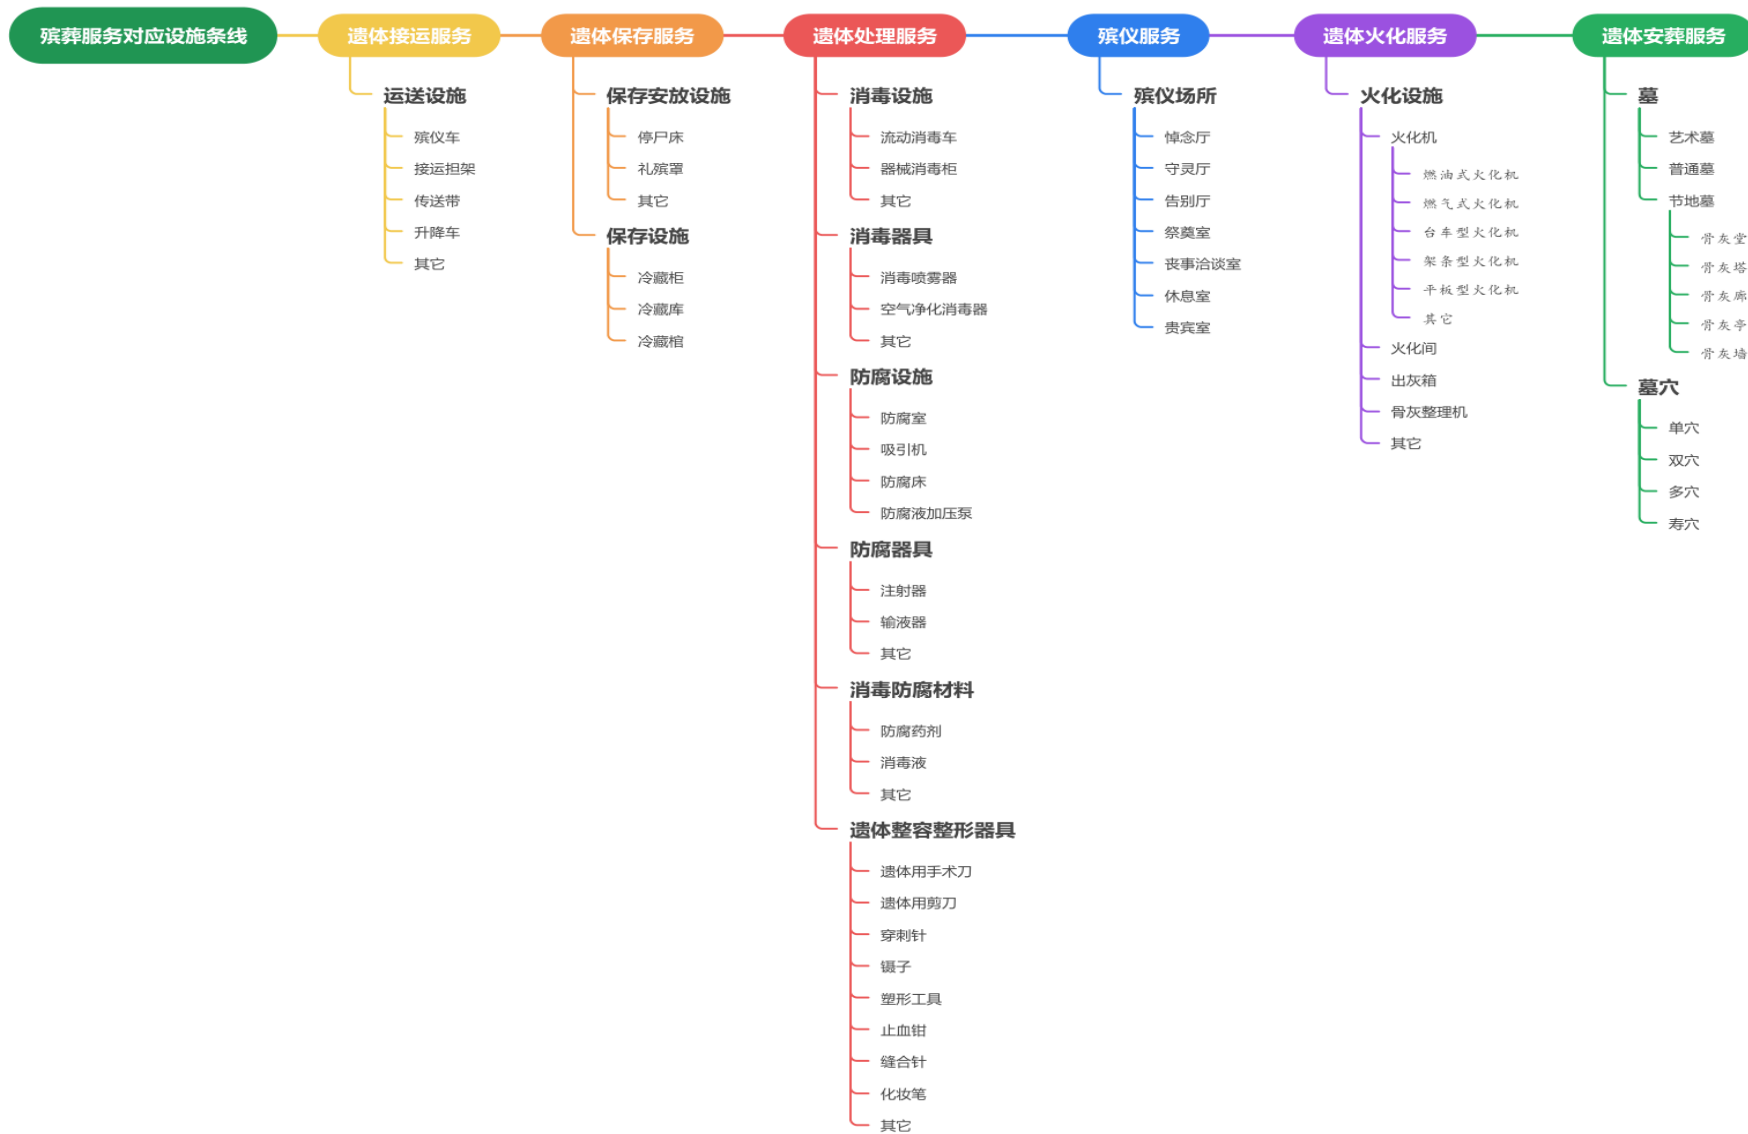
殡葬服务对应设施条线

遗体接运服务

运送设施

殡仪车

接运担架

传送带

升降车

其它

遗体保存服务

保存安放设施

停尸床

礼殡罩

其它

保存设施

冷藏柜

冷藏库

冷藏棺

遗体处理服务

消毒设施

流动消毒车

器械消毒柜

其它

消毒器具

消毒喷雾器

空气净化消毒器

其它

防腐设施

防腐室

吸引机

防腐床

防腐液加压泵

防腐器具

注射器

输液器

其它

消毒防腐材料

防腐药剂

消毒液

其它

遗体整容整形器具

遗体用手术刀

遗体用剪刀

穿刺针

镊子

塑形工具

止血钳

缝合针

化妆笔

其它

殡仪服务

殡仪场所

悼念厅

守灵厅

告别厅

祭奠室

丧事洽谈室

休息室

贵宾室

遗体火化服务

火化设施

火化机

燃油式火化机

燃气式火化机

台车型火化机

架条型火化机

平板型火化机

其它

火化间

出灰箱

骨灰整理机

其它

遗体安葬服务

墓

艺术墓

普通墓

节地墓

骨灰堂

骨灰塔

骨灰廊

骨灰亭

骨灰墙

墓穴

单穴

双穴

多穴

寿穴